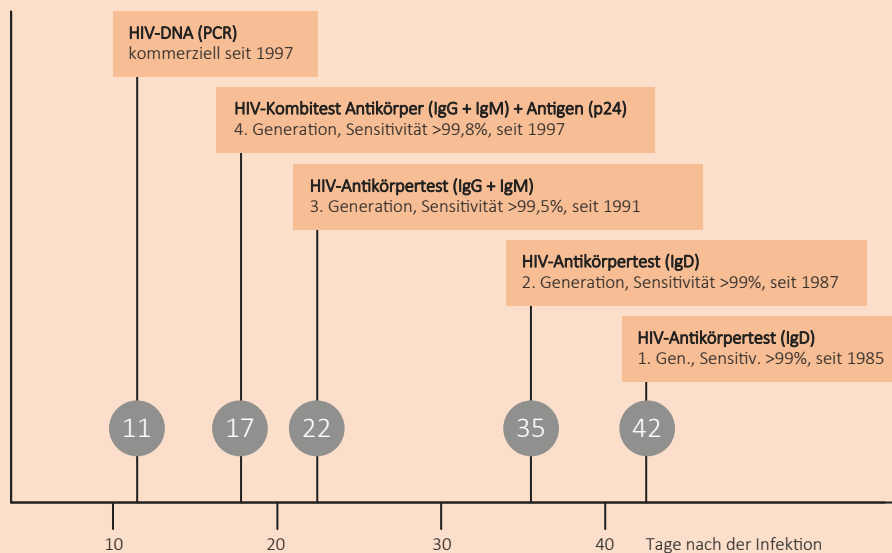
HIV-DNA (PCR)
kommerziell seit 1997

HIV-Kombitest Antikörper (IgG + IgM) + Antigen (p24)
4. Generation, Sensitivität >99,8%, seit 1997

HIV-Antikörpertest (IgG + IgM)
3. Generation, Sensitivität >99,5%, seit 1991

HIV-Antikörpertest (IgD)
2. Generation, Sensitivität >99%, seit 1987

HIV-Antikörpertest (IgD)
1. Gen., Sensitiv. >99%, seit 1985

11

17

22

35

42

10

20

30

40

Tage nach der Infektion